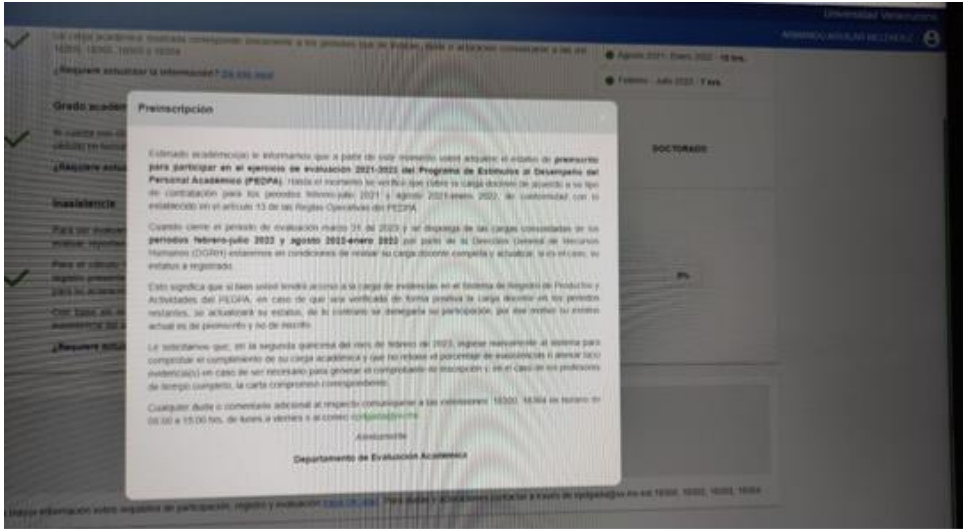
Universidad Veracruzana

¿Requiere actualizar la información? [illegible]

Agosto 2021- Enero 2022 - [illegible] hrs.

Febrero - Julio 2022 - 7 hrs.

Grado académ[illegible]

¿Requiere actua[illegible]

Inasistencia

¿Requiere actua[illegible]

DOCTORADO

0%

Preinscripción

Estimado académico(a) le informamos que a partir de este momento usted adquiere el estatus de **preinscrito para participar en el ejercicio de evaluación 2021-2023 del Programa de Estímulos al Desempeño del Personal Académico (PEDPA)**. Hasta el momento se verificó que cubre la carga docente de acuerdo a su tipo de contratación para los periodos febrero-julio 2021 y agosto 2021-enero 2022, de conformidad con lo establecido en el artículo 13 de las Reglas Operativas del PEDPA.

Cuando cierre el periodo de evaluación marzo 31 de 2023 y se disponga de las cargas consolidadas de los **periodos febrero-julio 2022 y agosto 2022-enero 2023** por parte de la Dirección General de Recursos Humanos (DGRH) estaremos en condiciones de revisar su carga docente completa y actualizar, si es el caso, su estatus a registrado.

Esto significa que si bien usted tendrá acceso a la carga de evidencias en el Sistema de Registro de Productos y Actividades del PEDPA, en caso de que sea verificada de forma positiva la carga docente en los periodos restantes, se actualizará su estatus, de lo contrario se denegará su participación, por ese motivo su estatus actual es de preinscrito y no de inscrito.

Le solicitamos que, en la segunda quincena del mes de febrero de 2023, ingrese nuevamente al sistema para comprobar el cumplimiento de su carga académica y que no rebase el porcentaje de inasistencias o anexar la(s) evidencia(s) en caso de ser necesario para generar el comprobante de inscripción y, en el caso de los profesores de tiempo completo, la carta compromiso correspondiente.

Cualquier duda o comentario adicional al respecto comunicarse a las extensiones 18300, 18304 en horario de 09:00 a 15:00 hrs. de lunes a viernes o al correo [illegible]

Atentamente

Departamento de Evaluación Académica

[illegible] información sobre requisitos de participación, registro y evaluación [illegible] Para dudas o aclaraciones contactar a través de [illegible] ext. 18300, 18302, 18303, 18304